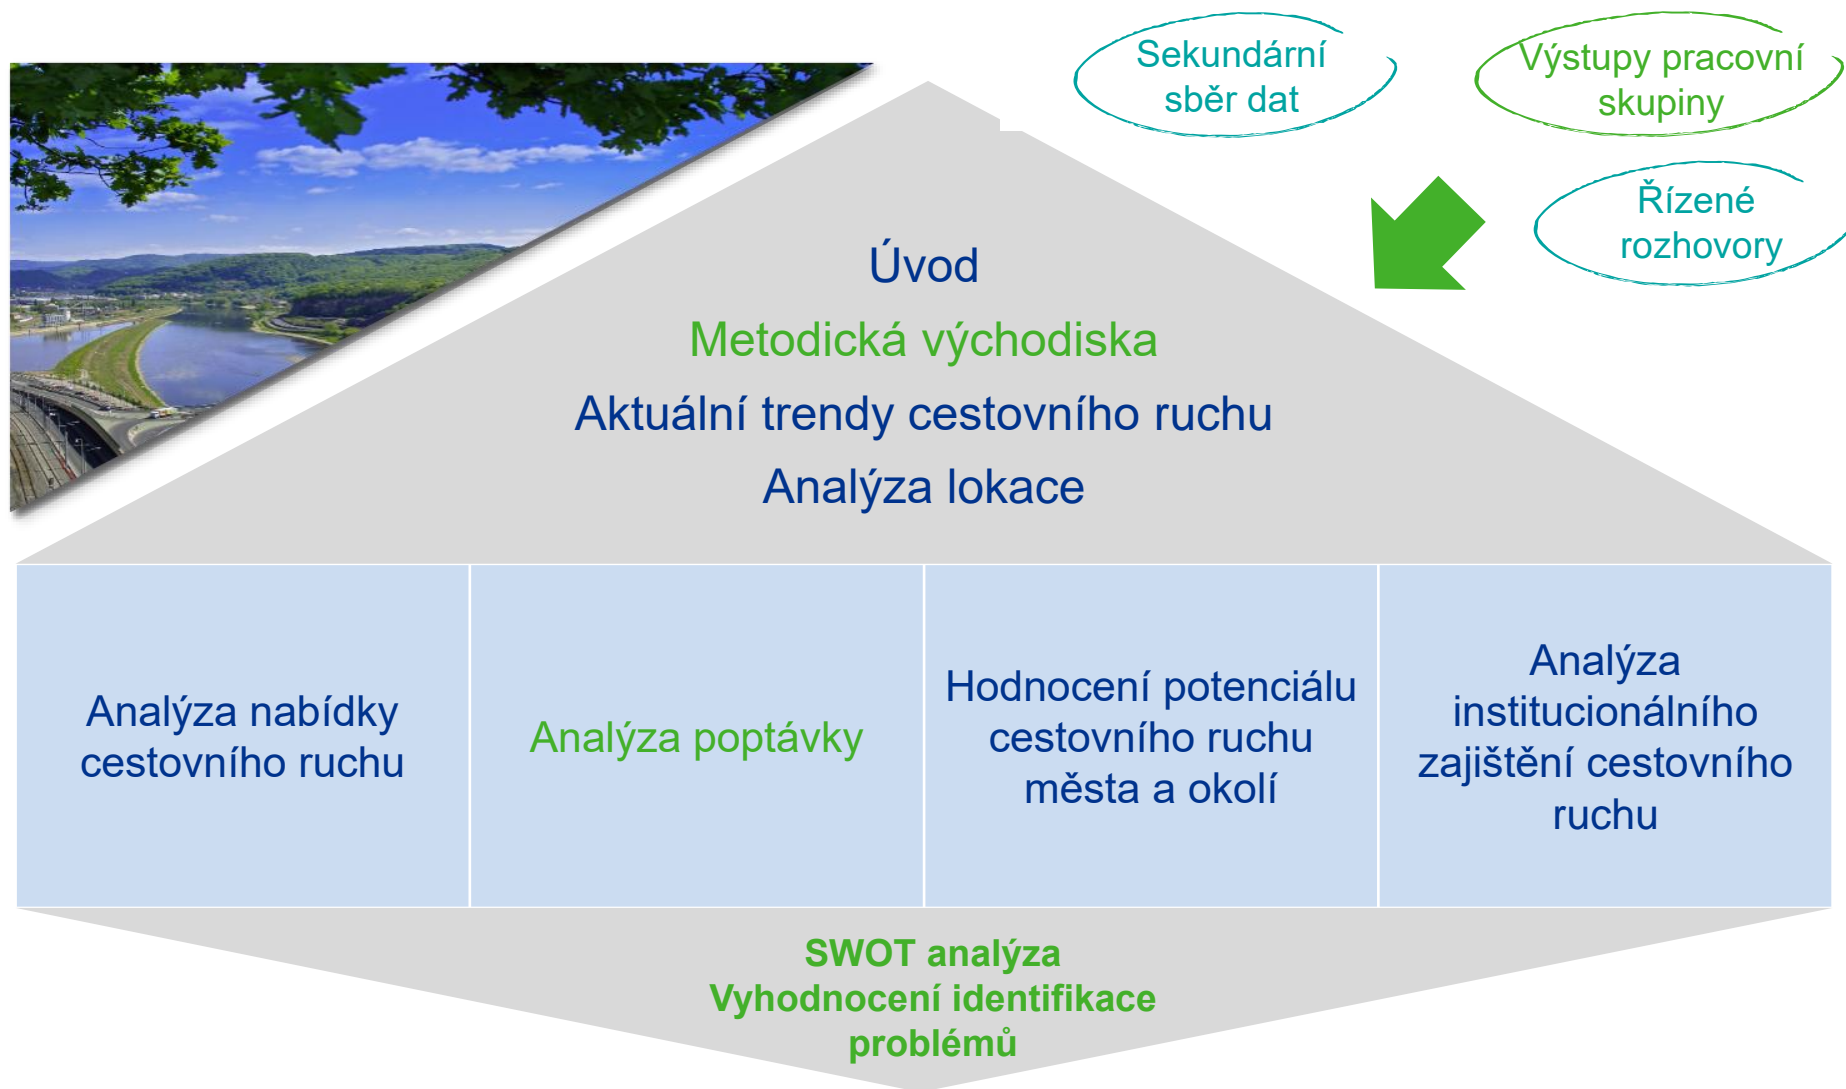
Sekundární sběr dat

Výstupy pracovní skupiny

Řízené rozhovory

Úvod

Metodická východiska

Aktuální trendy cestovního ruchu

Analýza lokace

| Analýza nabídky cestovního ruchu | Analýza poptávky | Hodnocení potenciálu cestovního ruchu města a okolí | Analýza institucionálního zajištění cestovního ruchu |
|---|---|---|---|

SWOT analýza
Vyhodnocení identifikace problémů